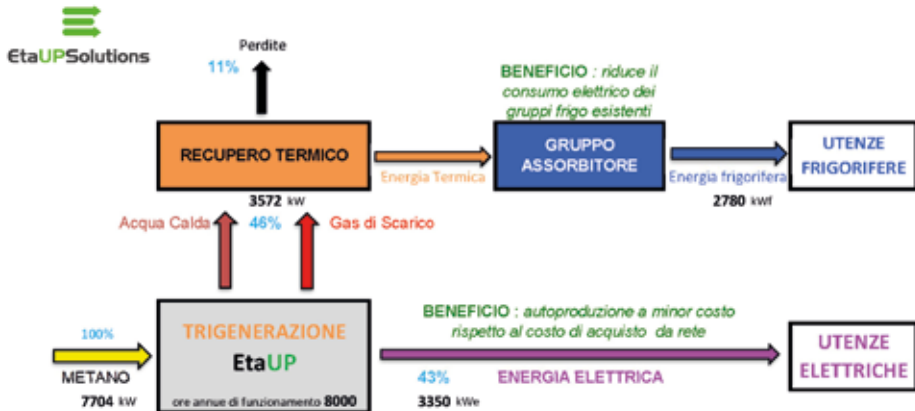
EtaUPSolutions

Perdite
11%

BENEFICIO : riduce il consumo elettrico dei gruppi frigo esistenti

RECUPERO TERMICO
3572 kW

Energia Termica

GRUPPO ASSORBITORE

Energia frigorifera
2780 kWf

UTENZE FRIGORIFERE

Acqua Calda
46%
Gas di Scarico

BENEFICIO : autoproduzione a minor costo rispetto al costo di acquisto da rete

100%
METANO
7704 kW

TRIGENERAZIONE
EtaUP
ore annue di funzionamento 8000

43%
3350 kWe
ENERGIA ELETTRICA

UTENZE ELETTRICHE